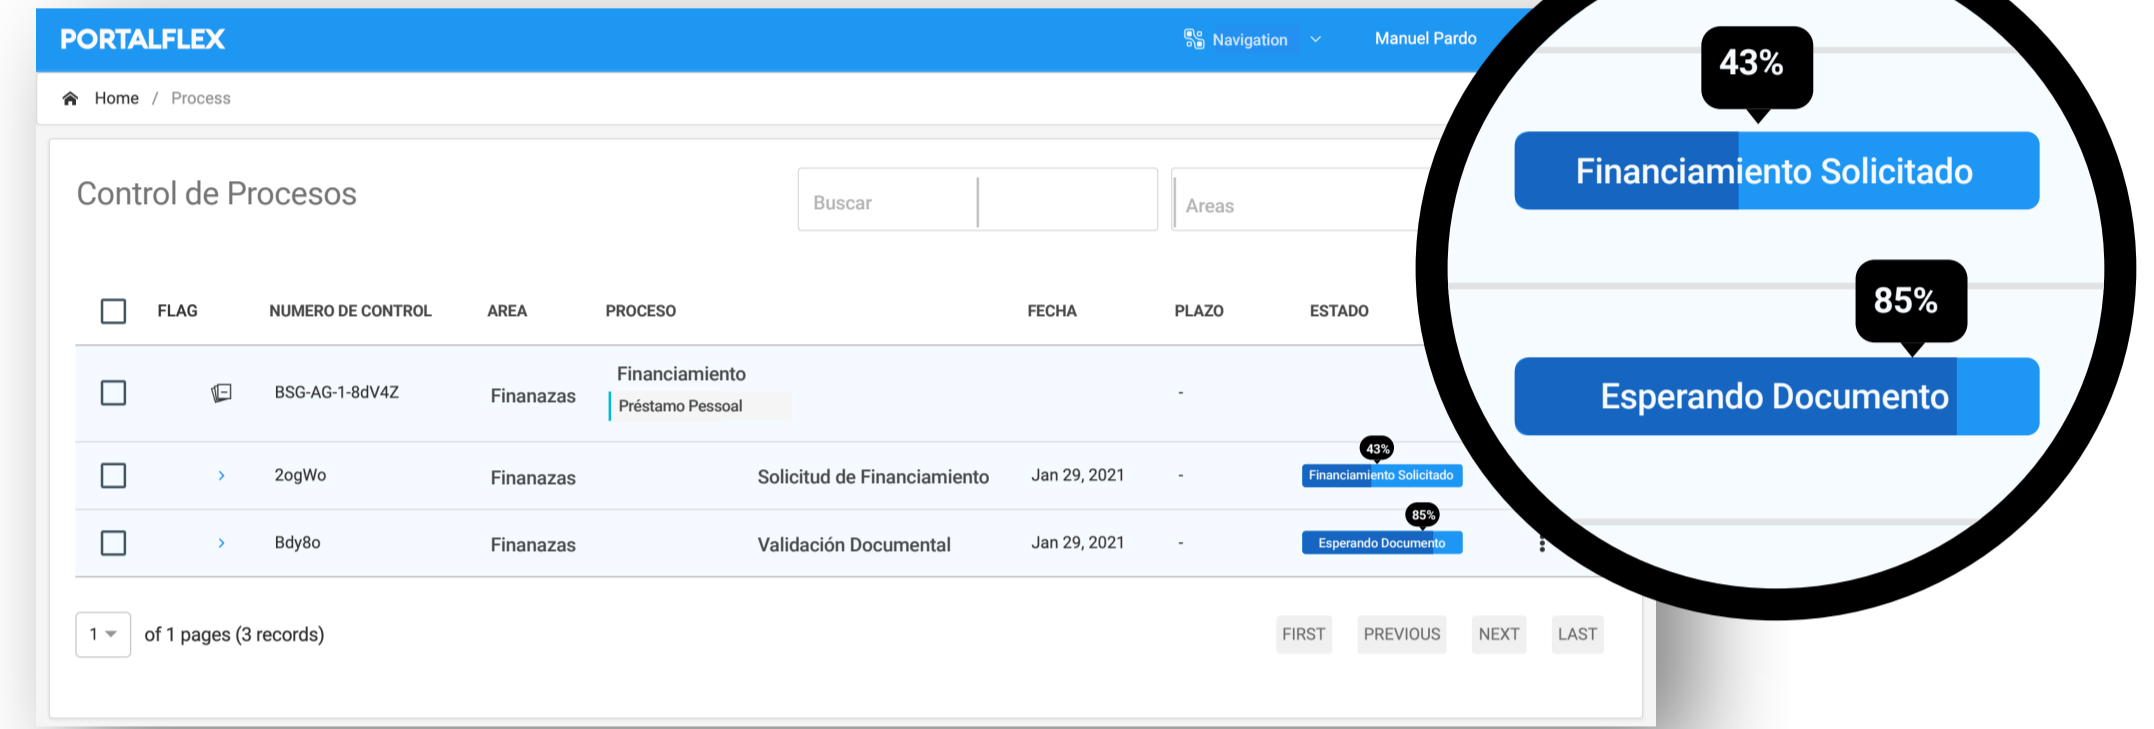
PORTALFLEX

Navigation

Manuel Pardo

Home / Process

Control de Procesos

Buscar

Areas

| | FLAG | NUMERO DE CONTROL | AREA | PROCESO | FECHA | PLAZO | ESTADO |
|---|---|---|---|---|---|---|---|
| | | BSG-AG-1-8dV4Z | Finanazas | Financiamiento Préstamo Pessoal | | - | |
| | › | 2ogWo | Finanazas | Solicitud de Financiamiento | Jan 29, 2021 | - | 43% Financiamiento Solicitado |
| | › | Bdy8o | Finanazas | Validación Documental | Jan 29, 2021 | - | 85% Esperando Documento |

1 of 1 pages (3 records)

FIRST PREVIOUS NEXT LAST

43%
Financiamiento Solicitado

85%
Esperando Documento